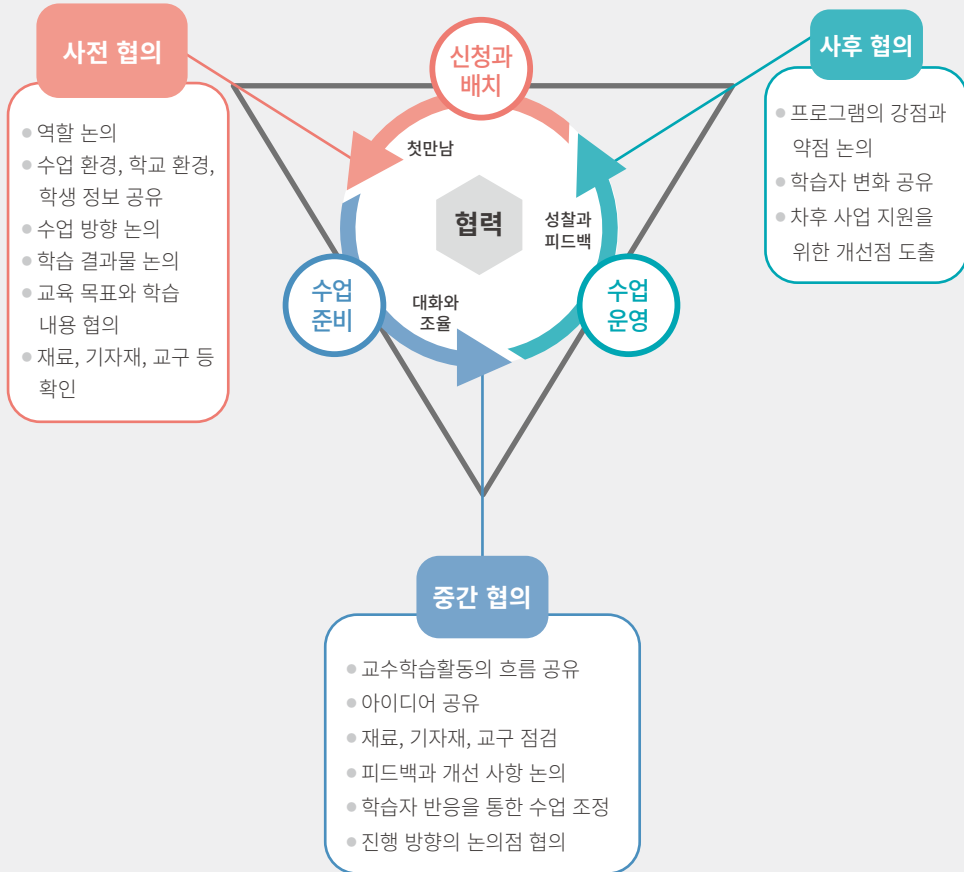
사전 협의

- 역할 논의
- 수업 환경, 학교 환경, 학생 정보 공유
- 수업 방향 논의
- 학습 결과물 논의
- 교육 목표와 학습 내용 협의
- 재료, 기자재, 교구 등 확인

신청과 배치

첫만남

협력

성찰과 피드백

수업 준비

대화와 조율

수업 운영

사후 협의

- 프로그램의 강점과 약점 논의
- 학습자 변화 공유
- 차후 사업 지원을 위한 개선점 도출

중간 협의

- 교수학습활동의 흐름 공유
- 아이디어 공유
- 재료, 기자재, 교구 점검
- 피드백과 개선 사항 논의
- 학습자 반응을 통한 수업 조정
- 진행 방향의 논의점 협의